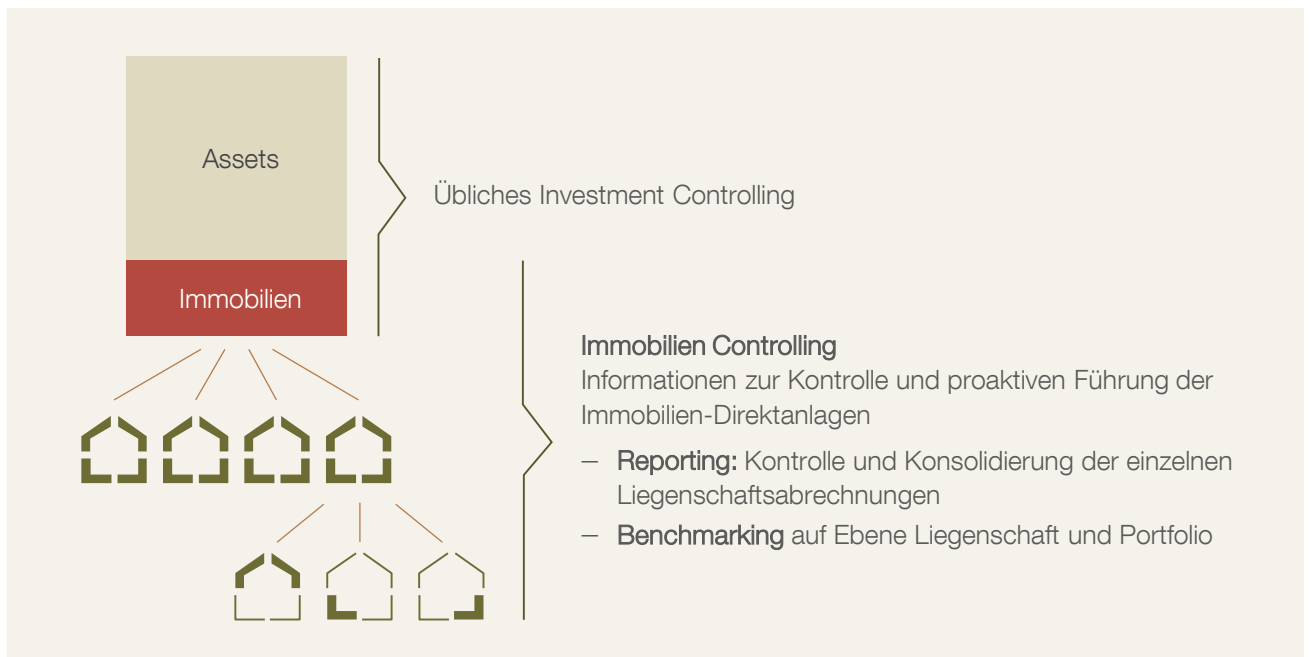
Assets

Immobilien

Übliches Investment Controlling

Immobilien Controlling
Informationen zur Kontrolle und proaktiven Führung der Immobilien-Direktanlagen

– Reporting: Kontrolle und Konsolidierung der einzelnen Liegenschaftsabrechnungen

– Benchmarking auf Ebene Liegenschaft und Portfolio